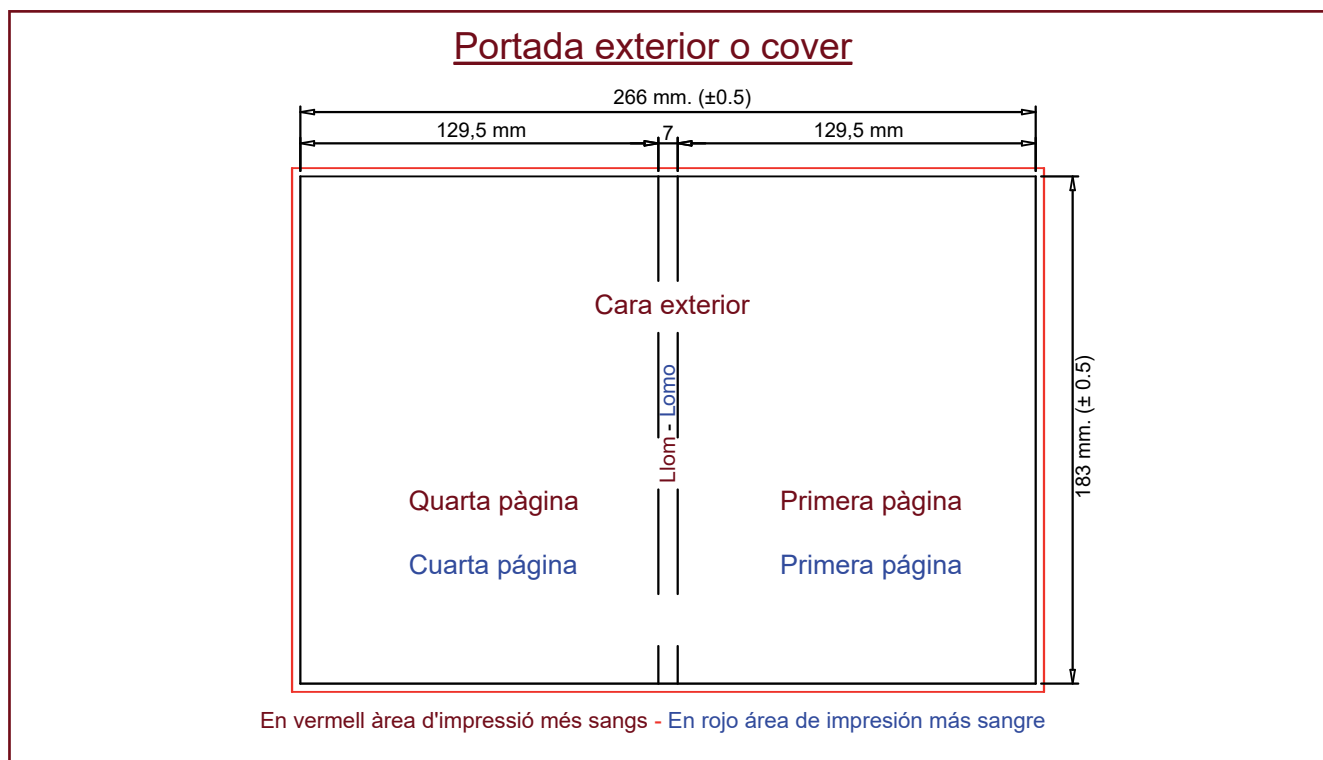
Portada exterior o cover

266 mm. (±0.5)

129,5 mm

7

129,5 mm

Cara exterior

Llom - Lomo

183 mm. (± 0.5)

Quarta pàgina

Cuarta página

Primera pàgina

Primera página

En vermell àrea d'impressió més sangs - En rojo área de impresión más sangre